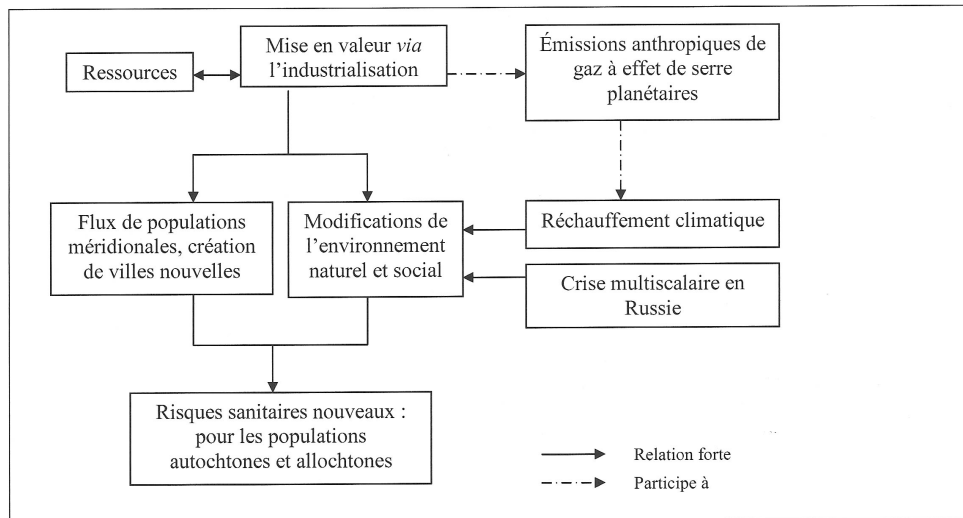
Ressources

Mise en valeur *via* l'industrialisation

Émissions anthropiques de gaz à effet de serre planétaires

Flux de populations méridionales, création de villes nouvelles

Modifications de l'environnement naturel et social

Réchauffement climatique

Crise multiscalaire en Russie

Risques sanitaires nouveaux : pour les populations autochtones et allochtones

Relation forte

Participe à